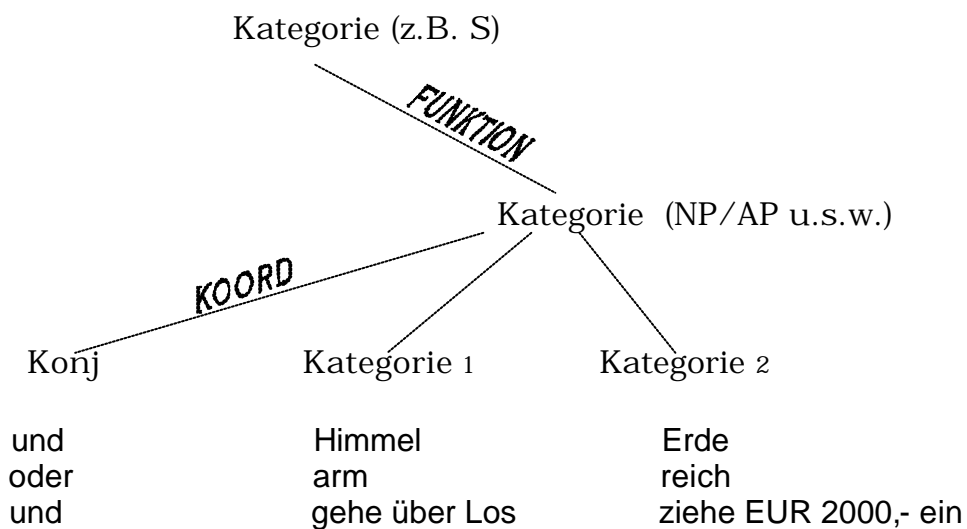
Kategorie (z.B. S)

FUNKTION

Kategorie (NP/AP u.s.w.)

KOORD

Konj Kategorie 1 Kategorie 2

| | | |
|---|---|---|
| und | Himmel | Erde |
| oder | arm | reich |
| und | gehe über Los | ziehe EUR 2000,- ein |